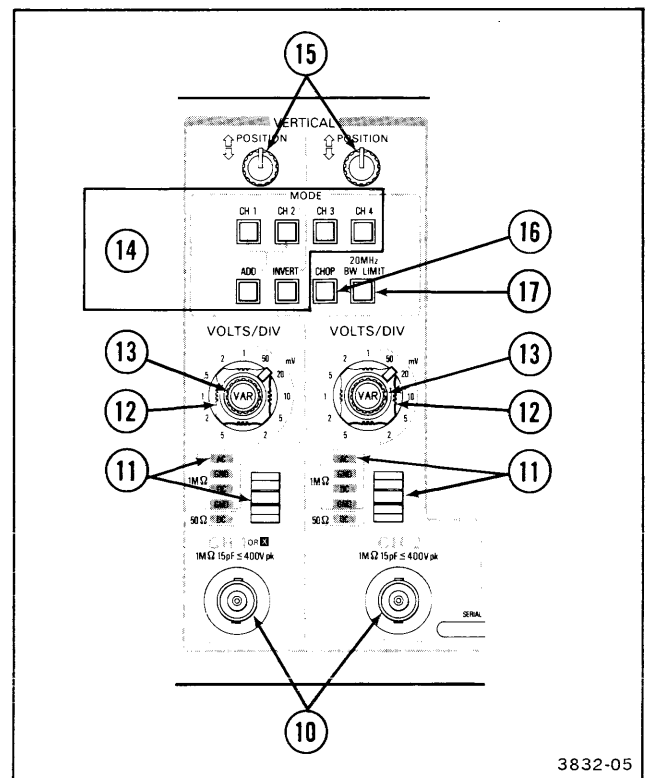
15

VERTICAL
POSITION
POSITION

MODE
CH 1
CH 2
CH 3
CH 4

14

16

ADD
INVERT
CHOP
20MHz BW LIMIT

17

VOLTS/DIV
VOLTS/DIV

13
1 50 mV
2 20
5 10
VAR
1 5
2 2
5

13
1 50 mV
2 20
5 10
VAR
1 5
2 2
5

12
12

11
AC
GND
1MΩ DC
GND
50Ω DC

11
AC
GND
1MΩ DC
GND
50Ω DC

CH 1 OR X
1MΩ 15pF ≤ 400V pk

CH 2
1MΩ 15pF ≤ 400V pk

SERIAL

10

3832-05